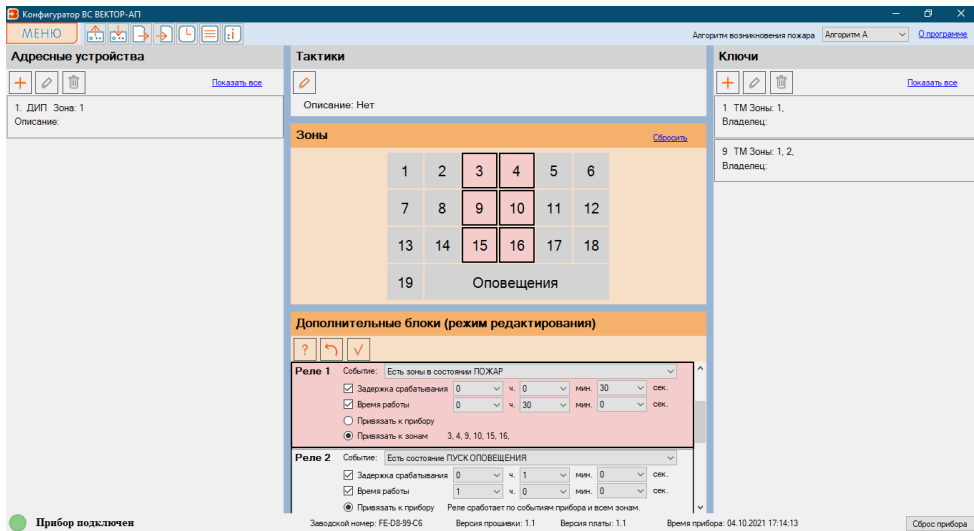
Конфигуратор ВС ВЕКТОР-АП

МЕНЮ

Алгоритм возникновения пожара Алгоритм А О программе

Адресные устройства

Показать все

1. ДИП Зона: 1
Описание:

Тактики

Описание: Нет

Зоны

Сбросить

| 1 | 2 | 3 | 4 | 5 | 6 |
|---|---|---|---|---|---|
| 7 | 8 | 9 | 10 | 11 | 12 |
| 13 | 14 | 15 | 16 | 17 | 18 |
| 19 | Оповещения | | | | |

Дополнительные блоки (режим редактирования)

?

Реле 1 Событие: Есть зоны в состоянии ПОЖАР
Задержка срабатывания 0 ч. 0 мин. 30 сек.
Время работы 0 ч. 30 мин. 0 сек.
Привязать к прибору
Привязать к зонам 3, 4, 9, 10, 15, 16,

Реле 2 Событие: Есть состояние ПУСК ОПОВЕЩЕНИЯ
Задержка срабатывания 0 ч. 1 мин. 0 сек.
Время работы 1 ч. 0 мин. 0 сек.
Привязать к прибору Реле сработает по событиям прибора и всем зонам.

Ключи

Показать все

1 ТМ Зоны: 1,
Владелец:

9 ТМ Зоны: 1, 2,
Владелец:

Прибор подключен

Заводской номер: FE-D8-99-C6 Версия прошивки: 1.1 Версия платы: 1.1 Время прибора: 04.10.2021 17:14:13 Сброс прибора